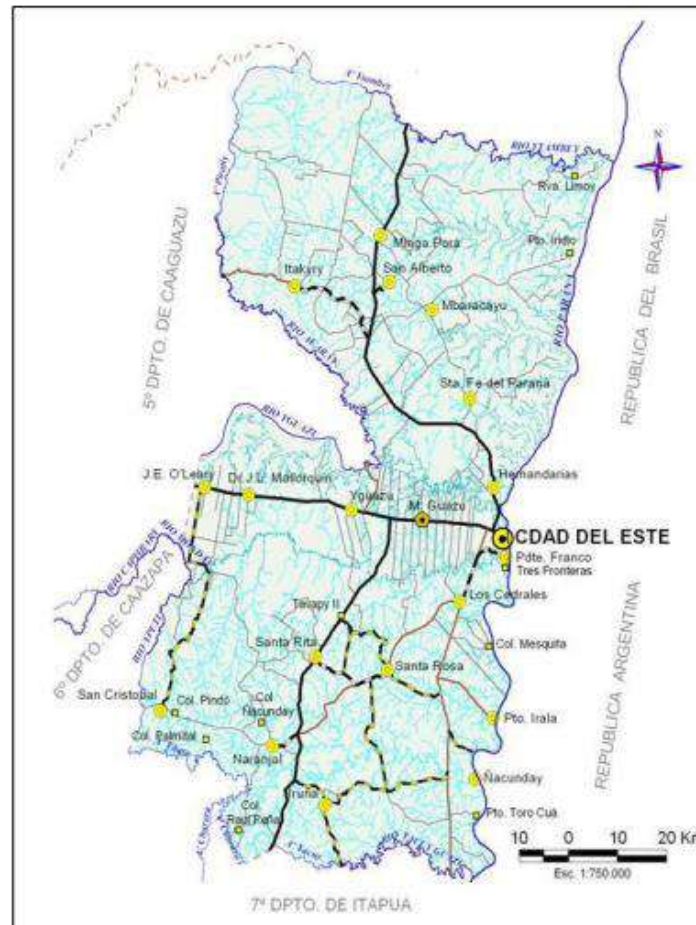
5° DPTO. DE CAAGUAZU

REPUBLICA DEL BRASIL

Rva. Limoy

Pto. Indio

Mbaracayu

Mbaga Pora

San Alberto

Itakyry

Sta. Fe del Parana

Hernandarias

J.E. O'Leary

Dr. J.L. Mallorquin

Yguazu

M. Guazu

CDAD DEL ESTE

Pdte. Franco

Tres Fronteras

Los Cedrales

6° DPTO. DE CAAZAPA

Tembiapy II

Santa Rita

Santa Rosa

Col. Mesquita

San Cristobal

Col. Pindo

Col. Nacunday

Col. Palmital

Naranjal

Pto. Irala

REPUBLICA ARGENTINA

Ñacunday

Iruña

Col. Raul Peña

Pto. Toro Cuá

10 0 10 20 Km

Esc. 1:750.000

7° DPTO. DE ITAPUA